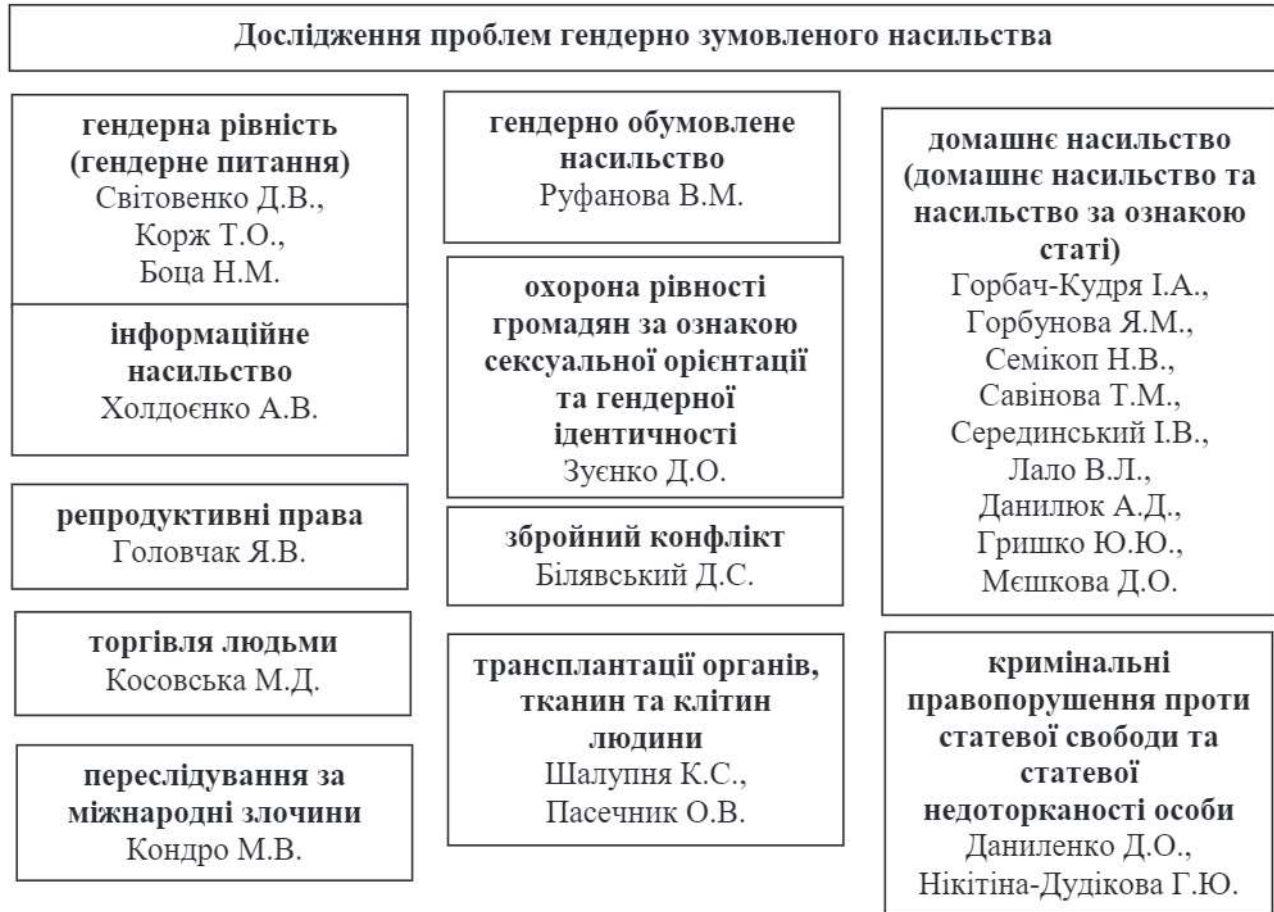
Дослідження проблем гендерно зумовленого насильства

гендерна рівність (гендерне питання)
Світовенко Д.В., Корж Т.О., Боца Н.М.

інформаційне насильство
Холдоєнко А.В.

репродуктивні права
Головчак Я.В.

торгівля людьми
Косовська М.Д.

переслідування за міжнародні злочини
Кондро М.В.

гендерно обумовлене насильство
Руфанова В.М.

охорона рівності громадян за ознакою сексуальної орієнтації та гендерної ідентичності
Зуєнко Д.О.

збройний конфлікт
Білявський Д.С.

трансплантації органів, тканин та клітин людини
Шалупня К.С., Пасечник О.В.

домашнє насильство (домашнє насильство та насильство за ознакою статі)
Горбач-Кудря І.А., Горбунова Я.М., Семікоп Н.В., Савінова Т.М., Серединський І.В., Лало В.Л., Данилюк А.Д., Гришко Ю.Ю., Мєшкова Д.О.

кримінальні правопорушення проти статевої свободи та статевої недоторканості особи
Даниленко Д.О., Нікітіна-Дудікова Г.Ю.